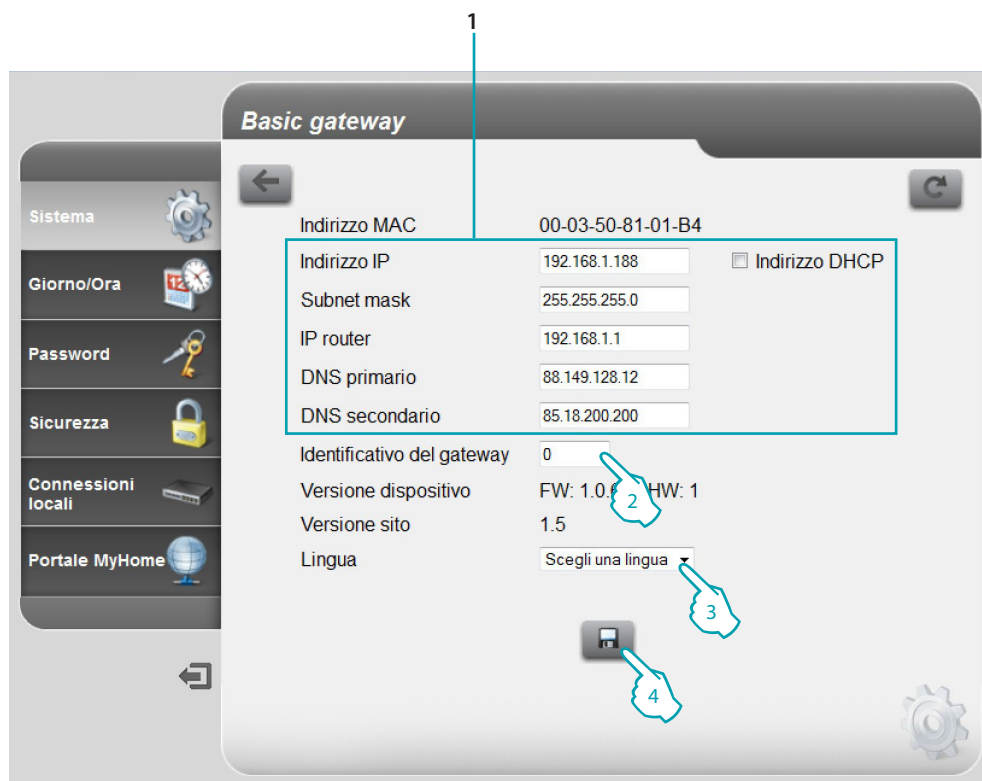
1

Basic gateway

Sistema
Giorno/Ora
Password
Sicurezza
Connessioni locali
Portale MyHome

| | |
|---|---|
| Indirizzo MAC | 00-03-50-81-01-B4 |
| Indirizzo IP | 192.168.1.188 |
| Subnet mask | 255.255.255.0 |
| IP router | 192.168.1.1 |
| DNS primario | 88.149.128.12 |
| DNS secondario | 85.18.200.200 |
| Identificativo del gateway | 0 |
| Versione dispositivo | FW: 1.0.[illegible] HW: 1 |
| Versione sito | 1.5 |
| Lingua | Scegli una lingua |

Indirizzo DHCP

2

3

4